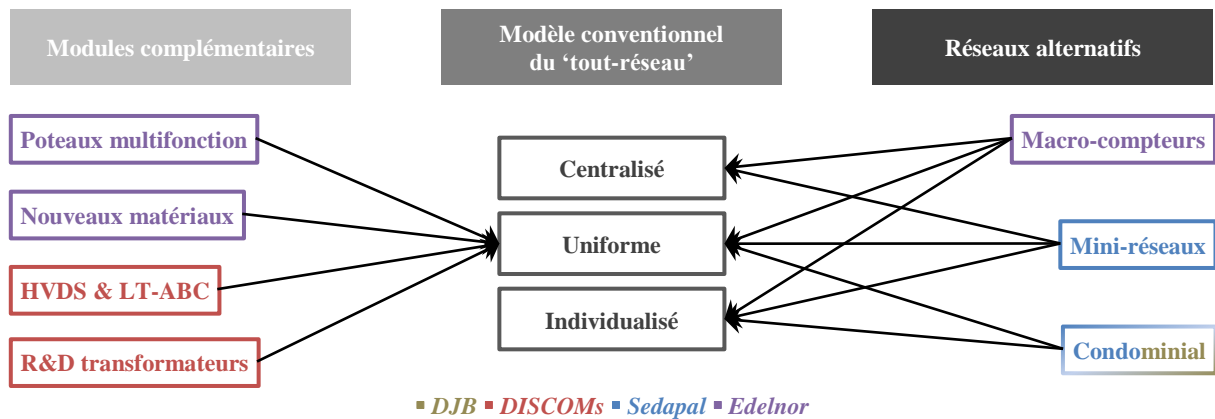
Modules complémentaires

Modèle conventionnel du 'tout-réseau'

Réseaux alternatifs

Poteaux multifonction

Nouveaux matériaux

HVDS & LT-ABC

R&D transformateurs

Centralisé

Uniforme

Individualisé

Macro-compteurs

Mini-réseaux

Condominial

▪ DJB ▪ DISCOMs ▪ Sedapal ▪ Edelnor